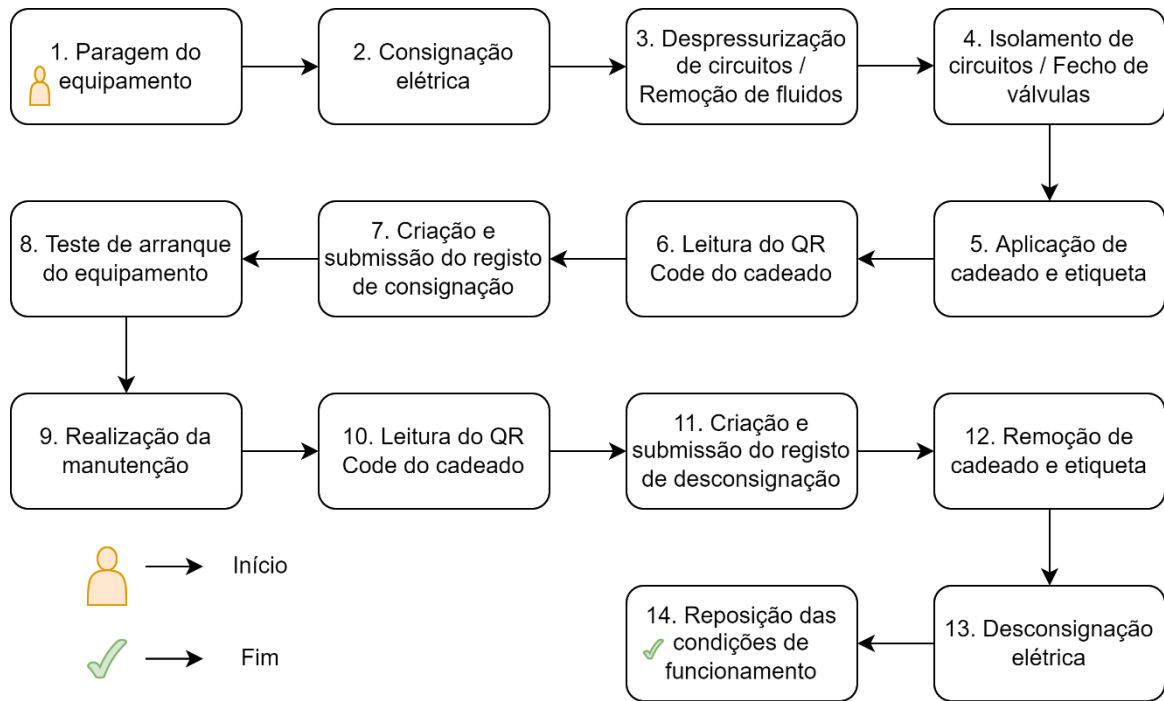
1. Paragem do equipamento

2. Consignação elétrica

3. Despressurização de circuitos / Remoção de fluidos

4. Isolamento de circuitos / Fecho de válvulas

5. Aplicação de cadeado e etiqueta

6. Leitura do QR Code do cadeado

7. Criação e submissão do registo de consignação

8. Teste de arranque do equipamento

9. Realização da manutenção

10. Leitura do QR Code do cadeado

11. Criação e submissão do registo de desconsignação

12. Remoção de cadeado e etiqueta

13. Desconsignação elétrica

14. Reposição das condições de funcionamento

Início

Fim